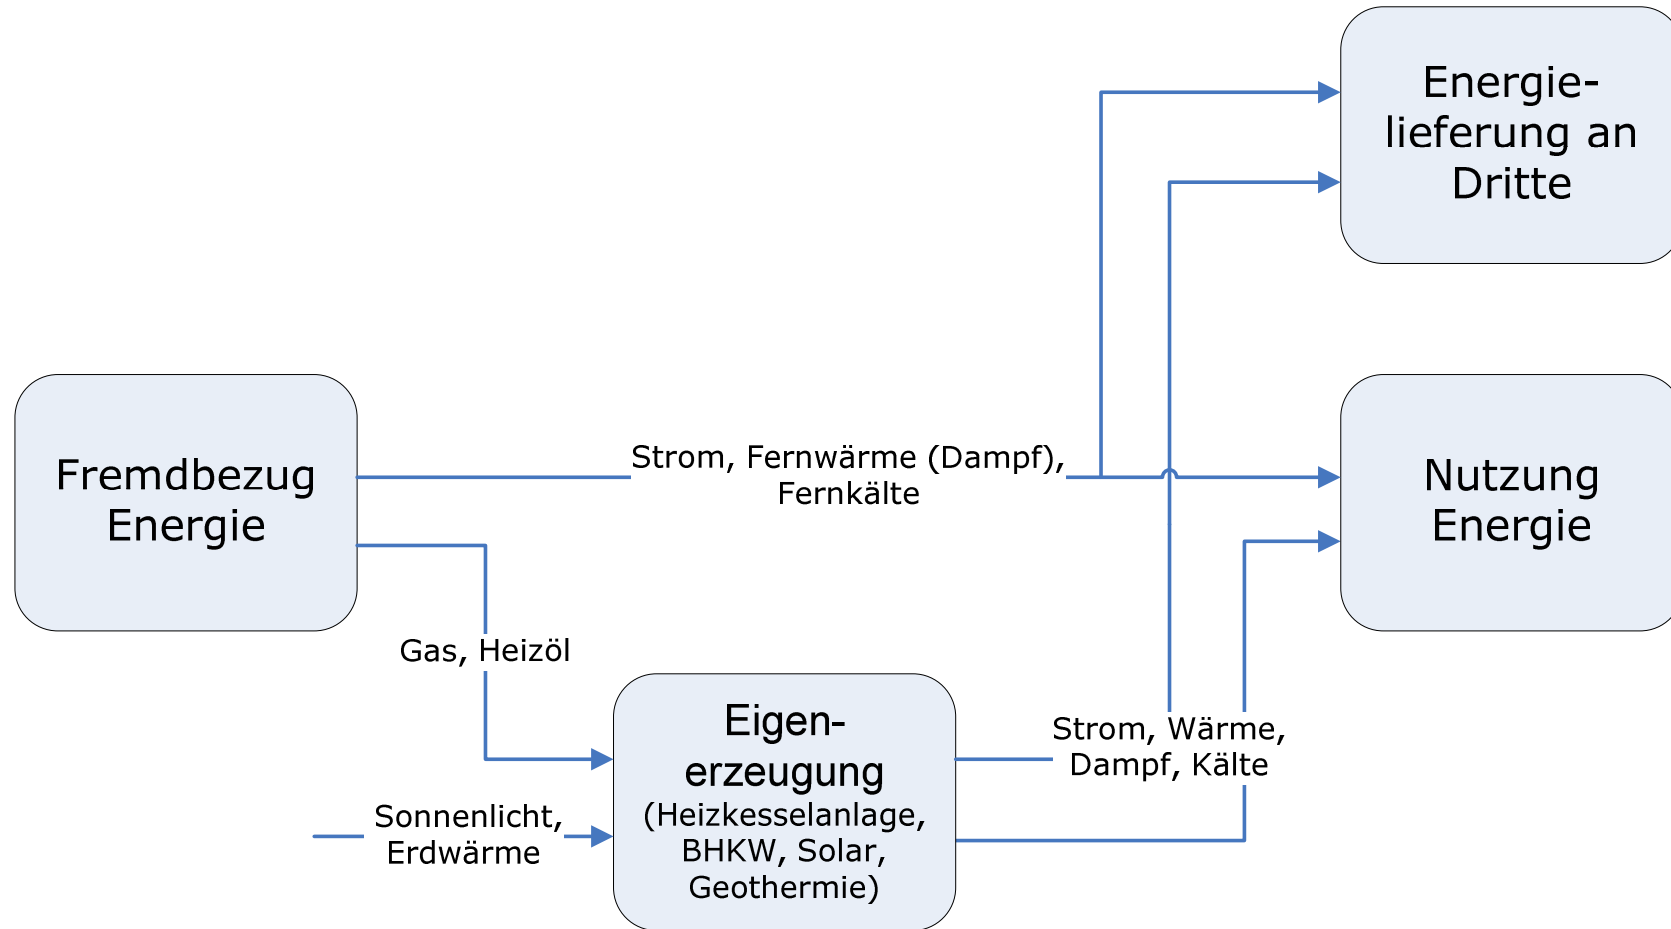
Energielieferung an Dritte

Fremdbezug Energie

Strom, Fernwärme (Dampf), Fernkälte

Nutzung Energie

Gas, Heizöl

Eigenerzeugung (Heizkesselanlage, BHKW, Solar, Geothermie)

Strom, Wärme, Dampf, Kälte

Sonnenlicht, Erdwärme